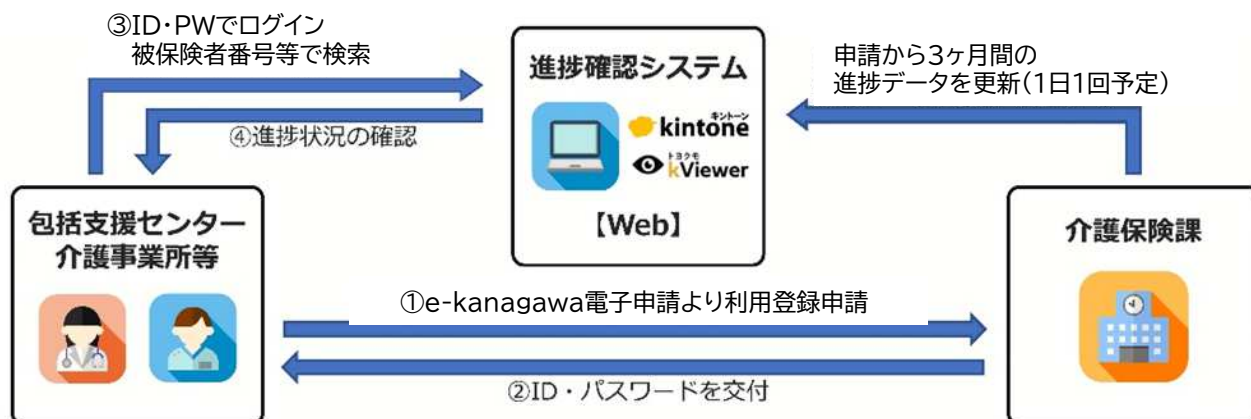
③ID・PWでログイン
被保険者番号等で検索

進捗確認システム

申請から3ヶ月間の
進捗データを更新(1日1回予定)

④進捗状況の確認

キントーン
kintone

トヨクモ
kViewer

【Web】

包括支援センター
介護事業所等

介護保険課

①e-kanagawa電子申請より利用登録申請

②ID・パスワードを交付